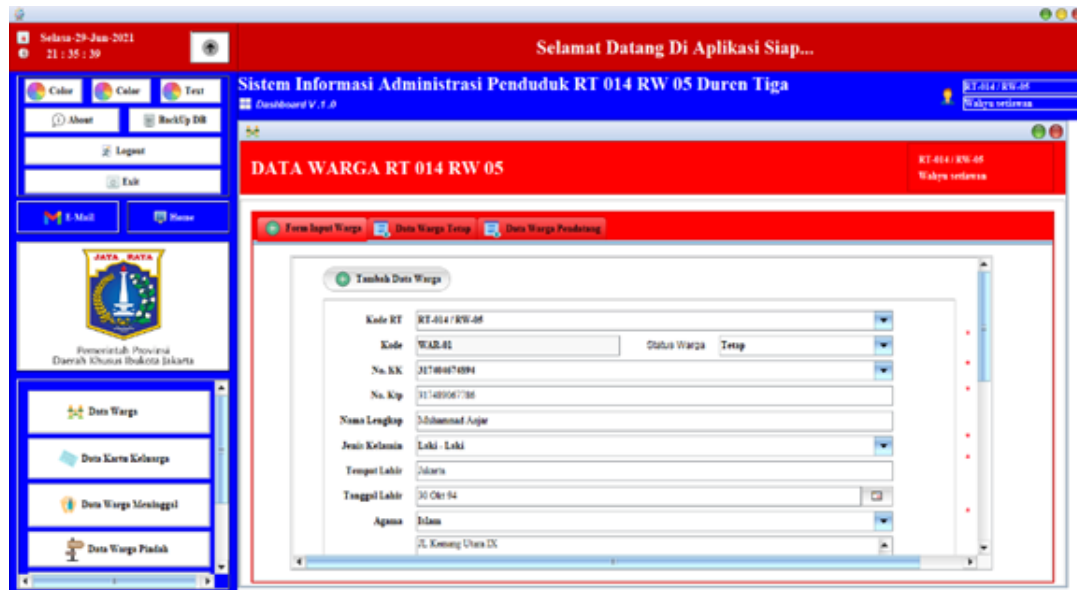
Selasa-29-Jun-2021
21 : 35 : 39

Selamat Datang Di Aplikasi Siap...

Color
Color
Text
About
BackUp DB
Logout
Exit
E-Mail
Home

JAYA RAYA
Pemerintah Provinsi
Daerah Khusus Ibukota Jakarta

Data Warga
Data Kartu Keluarga
Data Warga Meninggal
Data Warga Pindah

Sistem Informasi Administrasi Penduduk RT 014 RW 05 Duren Tiga
Dashboard V.1.0

RT-014 / RW-05
Wahyu setiawan

DATA WARGA RT 014 RW 05

RT-014 / RW-05
Wahyu setiawan

Form Input Warga
Data Warga Tetap
Data Warga Pendatang

Tambah Data Warga

Kode RT RT-014 / RW-05
Kode WAR-01 Status Warga Tetap
No. KK 317404074594
No. Ktp 317489067786
Nama Lengkap Muhammad Anjar
Jenis Kelamin Laki - Laki
Tempat Lahir Jakarta
Tanggal Lahir 30 Okt 94
Agama Islam
JL Kemang Utara IX